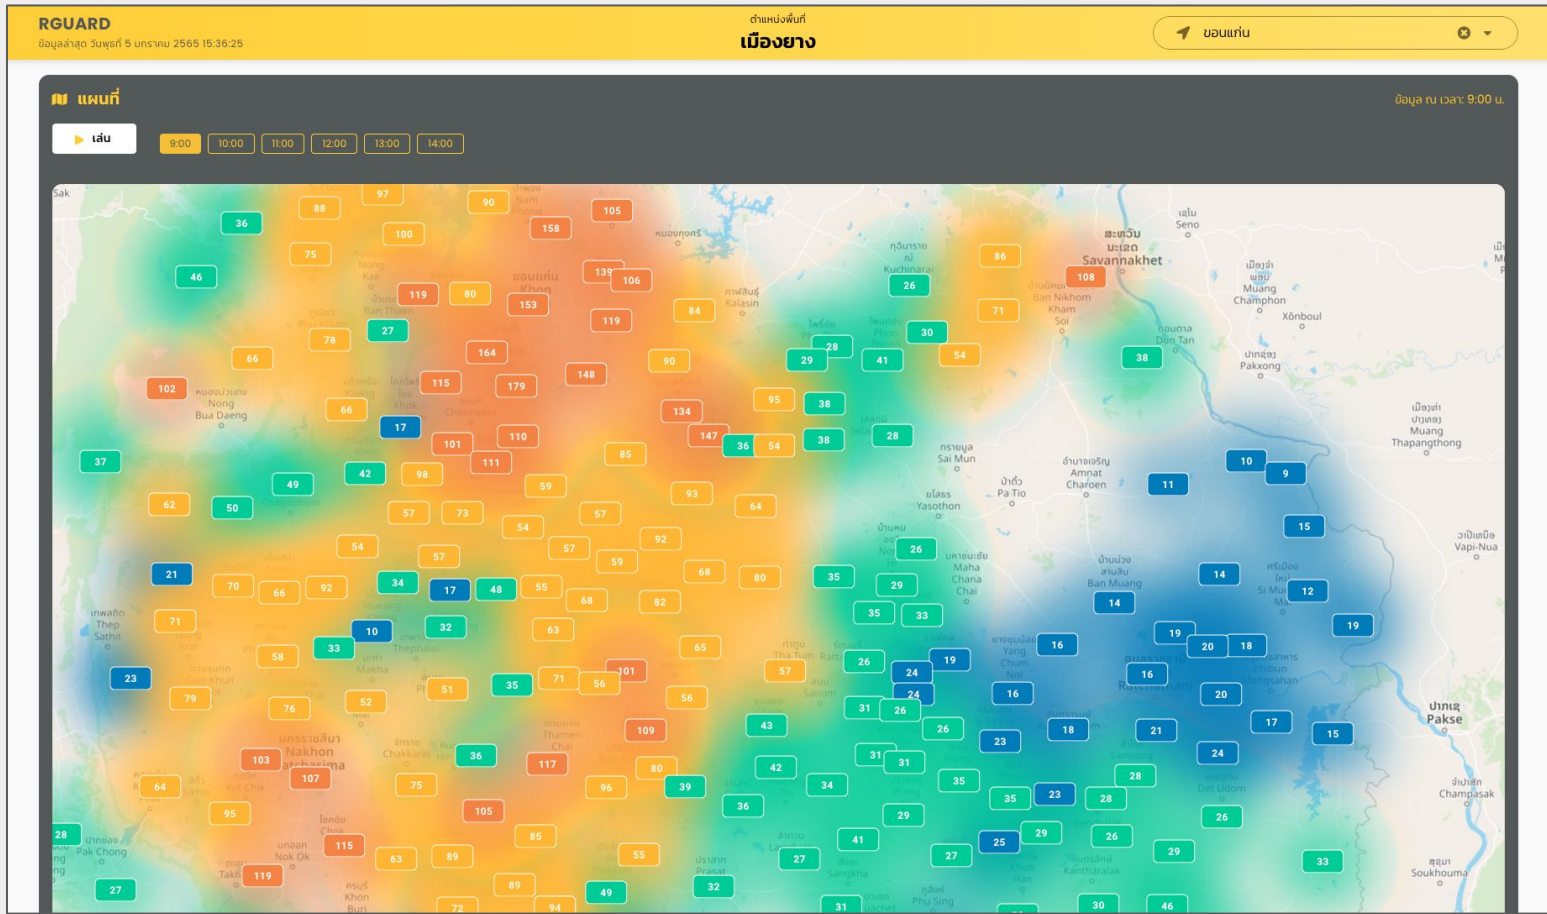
RGUARD
ข้อมูลล่าสุด วันพุธที่ 5 มกราคม 2565 15:36:25

ตำแหน่งพื้นที่
เมืองยาง

ขอนแก่น

แผนที่
ข้อมูล ณ เวลา: 9:00 น.

เล่น
9:00
10:00
11:00
12:00
13:00
14:00

Sak
36 88 97 90 105
46 75 100 158
ขอนแก่น Khon
119 80 153 139 106
27 78 119 84
Kalasin
66 164 148 90
102 115 179
Nong Bua Daeng
66 134 95 38
17 101 110 147 36 54 38
37 49 42 98 111 85
62 50 57 73 59 93 64
54 54 57 92
21 70 66 92 34 17 48 55 57 59 68 80 35
71 10 32 68 82
Thep Sathit
58 33 63 65
23 79 76 52 51 35 71 56 101 57 56
Nakhon Ratchasima
103 107 36 117 109 43
64 75 96 80 39 42 34
95 105 36
28 115 85 63 89 55 41 27
Pak Chong
Nok Ok
27 119 89 49 32
Khon Buri
72 94
26 86
Kuchinarai
30 71
29 28 41 54
28
Sai Mun
Yasothon
26
29
35 33
26 24 19
31 24 26
31 31
35
29
25 29
27
Phu Sing
31
Savannakhet
108
Ban Nikhom Kham Soi
Don Tan
38
Seno
Muang Champhon
Xônboul
Pakxong
Amnat Charoen
Pa Tio
11
10 9
15
14
Ban Muang
14 12
19
19 20 18
16
16 16
20
18 21 17 15
23
24
28
35 23 28
26 26
29
33
Maha Chana Chai
Yang Chum Noi
Det Udom
Kantharalak
Muang Thapangthong
Vapi-Nua
Pakse
Champasak
Soukhouma
30 46